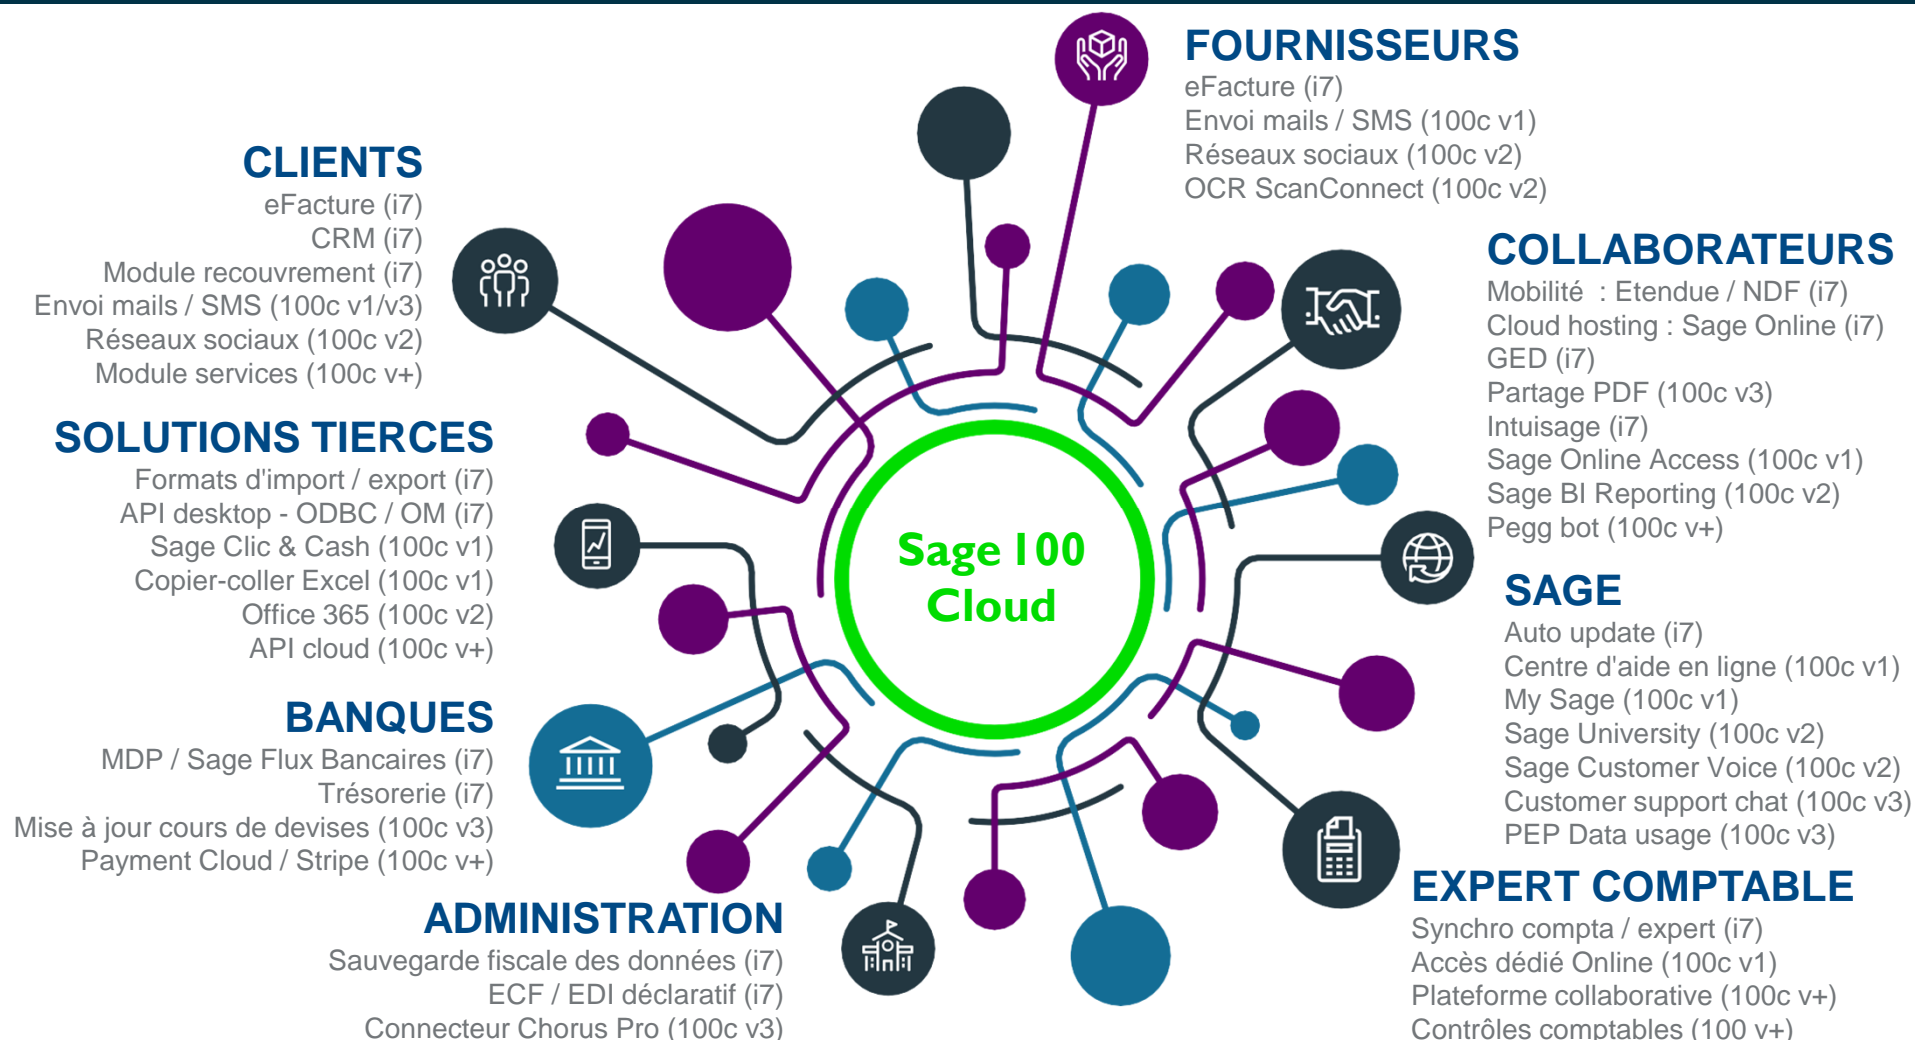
FOURNISSEURS
eFacture (i7)
Envoi mails / SMS (100c v1)
Réseaux sociaux (100c v2)
OCR ScanConnect (100c v2)

CLIENTS
eFacture (i7)
CRM (i7)
Module recouvrement (i7)
Envoi mails / SMS (100c v1/v3)
Réseaux sociaux (100c v2)
Module services (100c v+)

COLLABORATEURS
Mobilité : Etendue / NDF (i7)
Cloud hosting : Sage Online (i7)
GED (i7)
Partage PDF (100c v3)
Intuisage (i7)
Sage Online Access (100c v1)
Sage BI Reporting (100c v2)
Pegg bot (100c v+)

SOLUTIONS TIERCES
Formats d'import / export (i7)
API desktop - ODBC / OM (i7)
Sage Clic & Cash (100c v1)
Copier-coller Excel (100c v1)
Office 365 (100c v2)
API cloud (100c v+)

Sage 100 Cloud

SAGE
Auto update (i7)
Centre d'aide en ligne (100c v1)
My Sage (100c v1)
Sage University (100c v2)
Sage Customer Voice (100c v2)
Customer support chat (100c v3)
PEP Data usage (100c v3)

BANQUES
MDP / Sage Flux Bancaires (i7)
Trésorerie (i7)
Mise à jour cours de devises (100c v3)
Payment Cloud / Stripe (100c v+)

EXPERT COMPTABLE
Synchro compta / expert (i7)
Accès dédié Online (100c v1)
Plateforme collaborative (100c v+)
Contrôles comptables (100 v+)

ADMINISTRATION
Sauvegarde fiscale des données (i7)
ECF / EDI déclaratif (i7)
Connecteur Chorus Pro (100c v3)